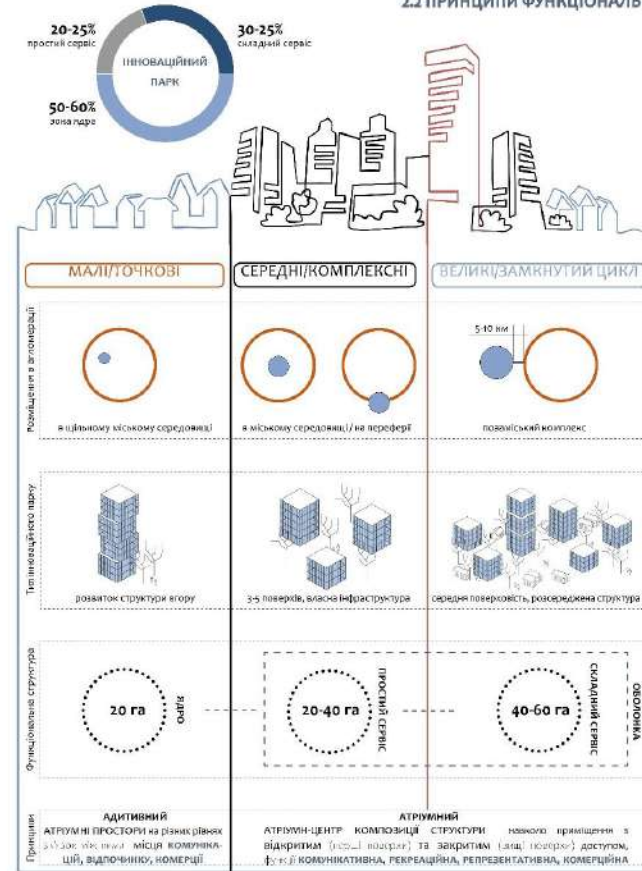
2.2 ПРИНЦИПИ ФУНКЦІОНАЛЬ

20-25%
простий сервіс

30-35%
складний сервіс

ІННОВАЦІЙНИЙ ПАРК

50-60%
зона ядро

МАЛІ/ТОЧКОВІ

СЕРЕДНІ/КОМПЛЕКСНІ

ВЕЛИКІ/ЗАМКНУТИЙ ЦИКЛ

Розміщення в агломерації

5-10 км

в цільному міському середовищі

в міському середовищі / на переферії

позаміський комплекс

Тип інноваційного парку

розвиток структури вгору

3-5 поверхів, власна інфраструктура

середня поверховість, розосереджена структура

Функціональна структура

20 га

ЯДРО

20-40 га

ПРОСТИЙ СЕРВІС

40-60 га

СКЛАДНИЙ СЕРВІС

ОБОЛОНКА

Принципи

АДИТИВНИЙ
АТРІУМНІ ПРОСТОРИ на різних рівнях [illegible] місця КОМУНІКАЦІЙ, ВІДПОЧИНКУ, КОМЕРЦІЇ

АТРІУМНИЙ
АТРІУМ-ЦЕНТР КОМПОЗИЦІЇ СТРУКТУРИ навколо приміщення з відкритим ([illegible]) та закритим ([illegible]) доступом, функції КОМУНІКАТИВНА, РЕКРЕАЦІЙНА, РЕПРЕЗЕНТАТИВНА, КОМЕРЦІЙНА